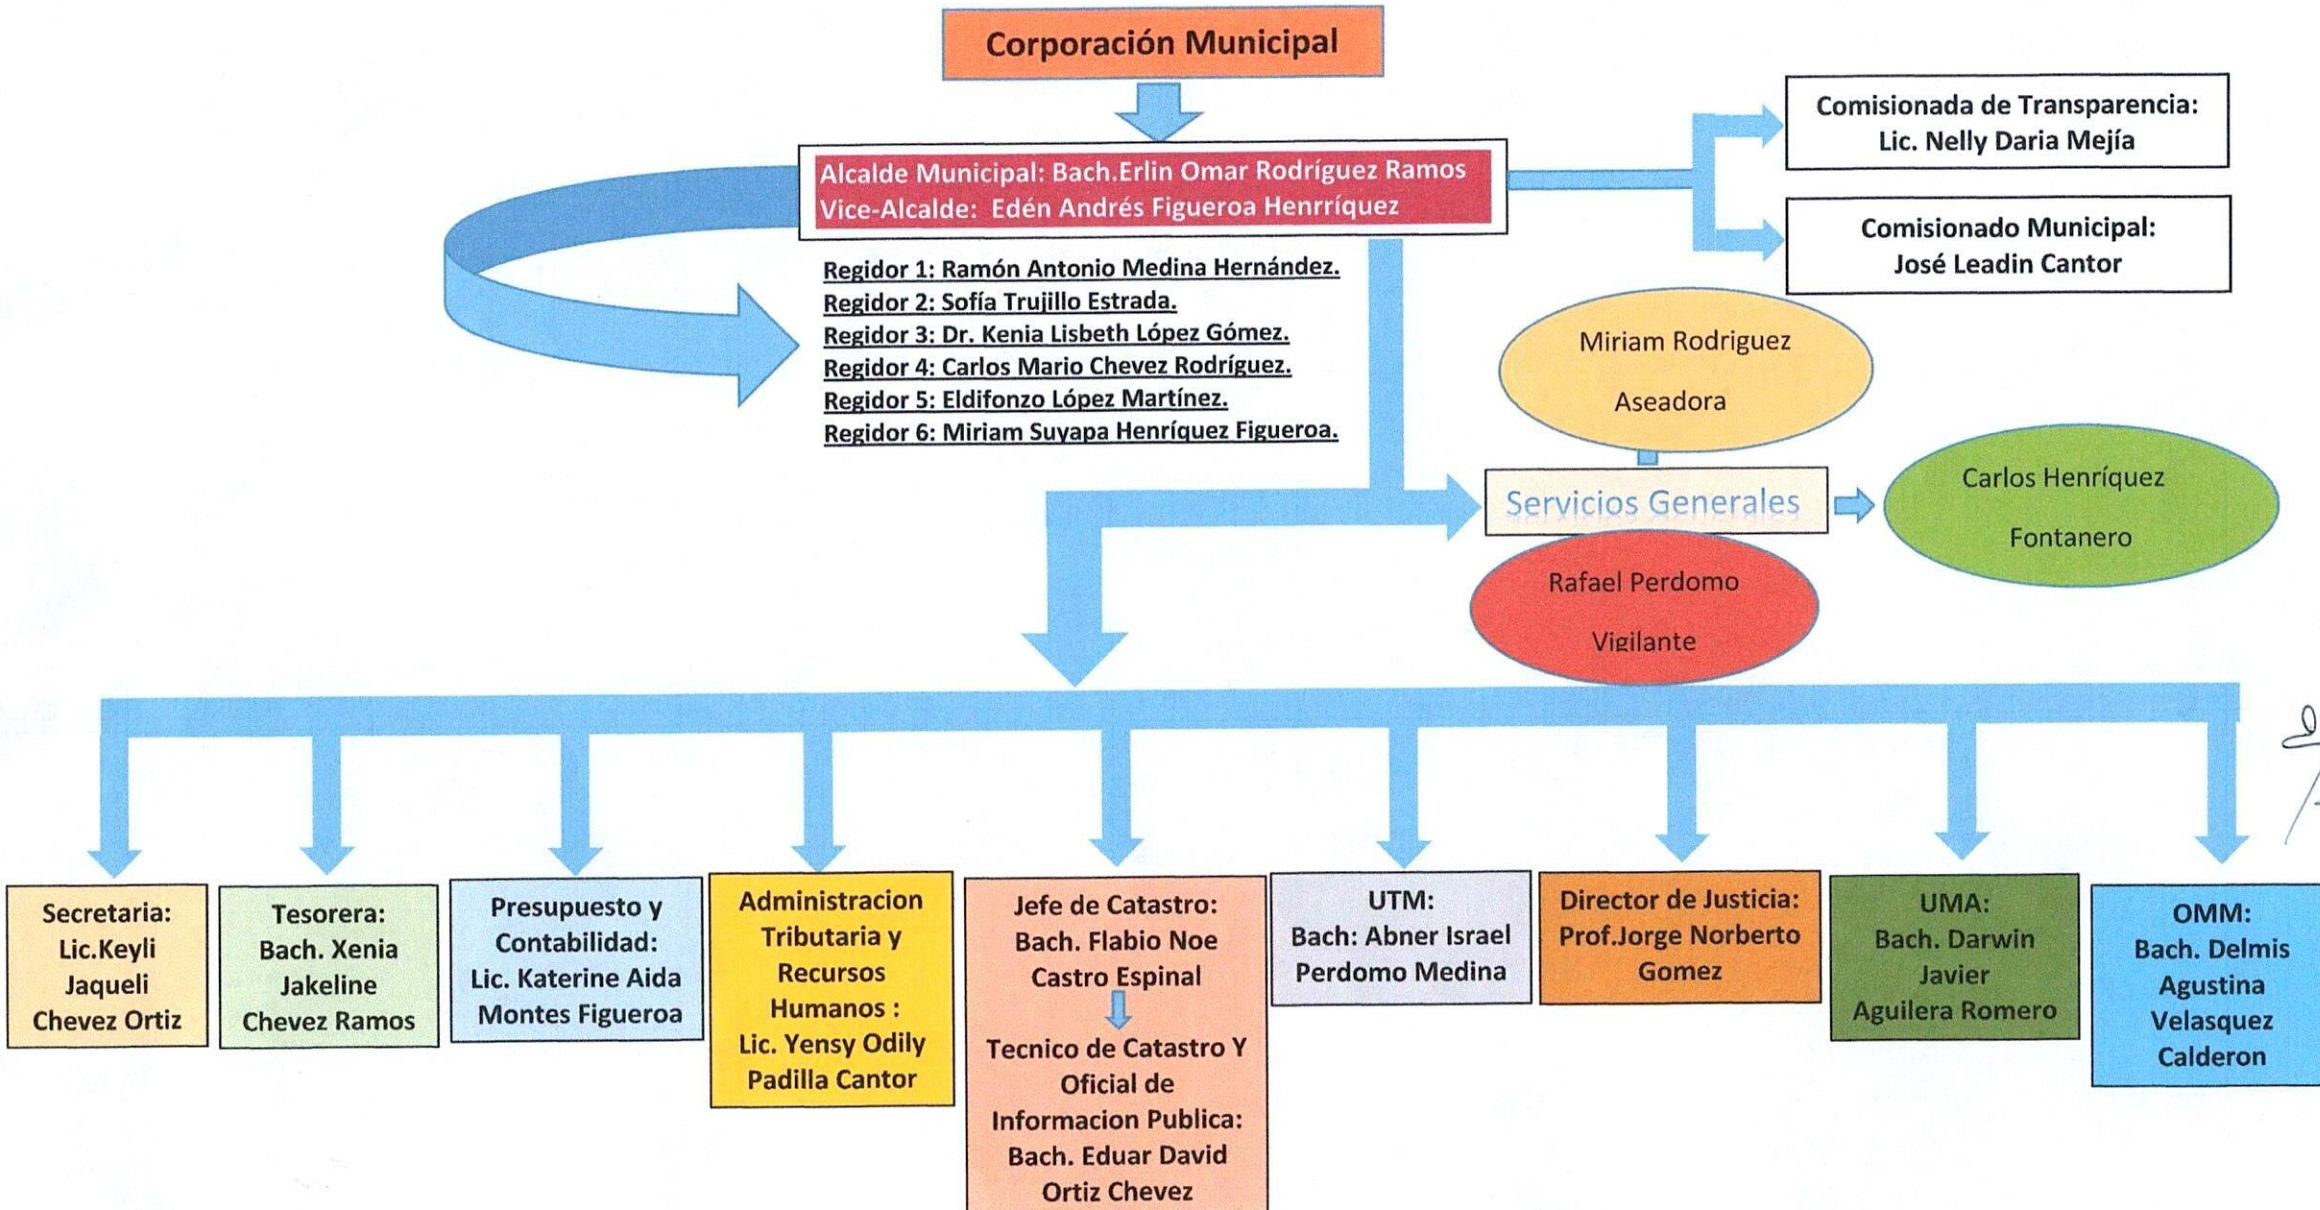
Corporación Municipal

Alcalde Municipal: Bach.Erlin Omar Rodríguez Ramos
Vice-Alcalde: Edén Andrés Figueroa Henrríquez

Comisionada de Transparencia: Lic. Nelly Daria Mejía

Comisionado Municipal: José Leadin Cantor

Regidor 1: Ramón Antonio Medina Hernández.
Regidor 2: Sofía Trujillo Estrada.
Regidor 3: Dr. Kenia Lisbeth López Gómez.
Regidor 4: Carlos Mario Chevez Rodríguez.
Regidor 5: Eldifonzo López Martínez.
Regidor 6: Miriam Suyapa Henríquez Figueroa.

Miriam Rodriguez
Aseadora

Servicios Generales

Carlos Henríquez
Fontanero

Rafael Perdomo
Vigilante

Secretaria: Lic.Keyli Jaqueli Chevez Ortiz

Tesorera: Bach. Xenia Jakeline Chevez Ramos

Presupuesto y Contabilidad: Lic. Katerine Aida Montes Figueroa

Administracion Tributaria y Recursos Humanos : Lic. Yensy Odily Padilla Cantor

Jefe de Catastro: Bach. Flabio Noe Castro Espinal

Tecnico de Catastro Y Oficial de Informacion Publica: Bach. Eduar David Ortiz Chevez

UTM: Bach: Abner Israel Perdomo Medina

Director de Justicia: Prof.Jorge Norberto Gomez

UMA: Bach. Darwin Javier Aguilera Romero

OMM: Bach. Delmis Agustina Velasquez Calderon